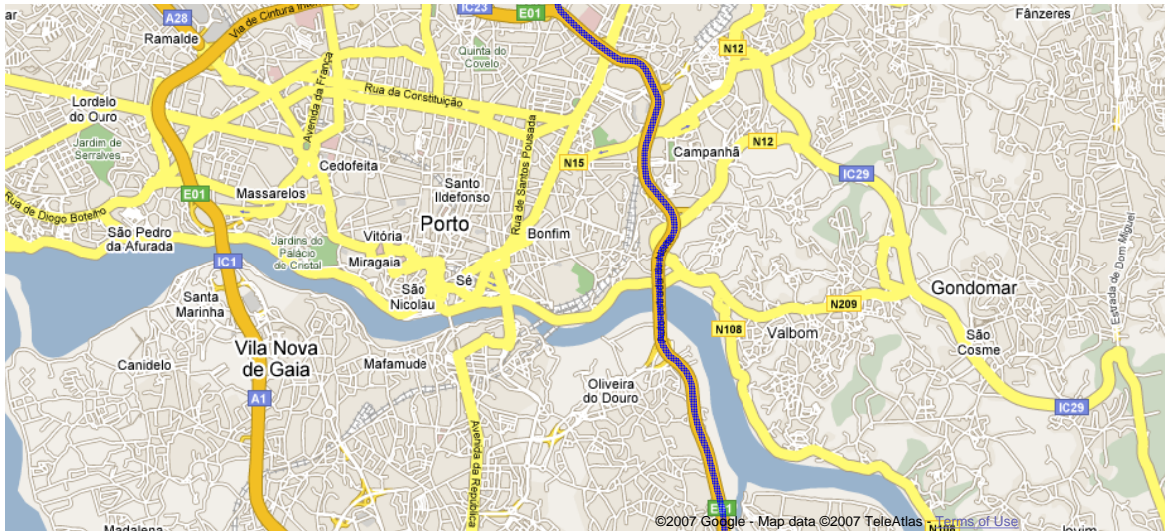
A28
Via de Cintura Interna
IC23
E01
Fânzeres
Ramalde
Quinta do Covelo
N12
Lordelo do Ouro
Avenida da França
Rua da Constituição
Jardim de Serralves
Cedofeita
Rua de Santos Pousada
N15
Campanhã
N12
IC29
E01
Massarelos
Santo Ildefonso
Rua de Diogo Botelho
Porto
São Pedro da Afurada
Vitória
Bonfim
Jardins do Palácio do Cristal
IC1
Miragaia
São Nicolau
Sé
Santa Marinha
N209
Gondomar
Estrada de Dom Miguel
N108
Valbom
São Cosme
Vila Nova de Gaia
Canidelo
Mafamude
Oliveira do Douro
IC29
A1
Avenida da República
E01
Madalena
©2007 Google - Map data ©2007 TeleAtlas - Terms of Use
N108
Jovim